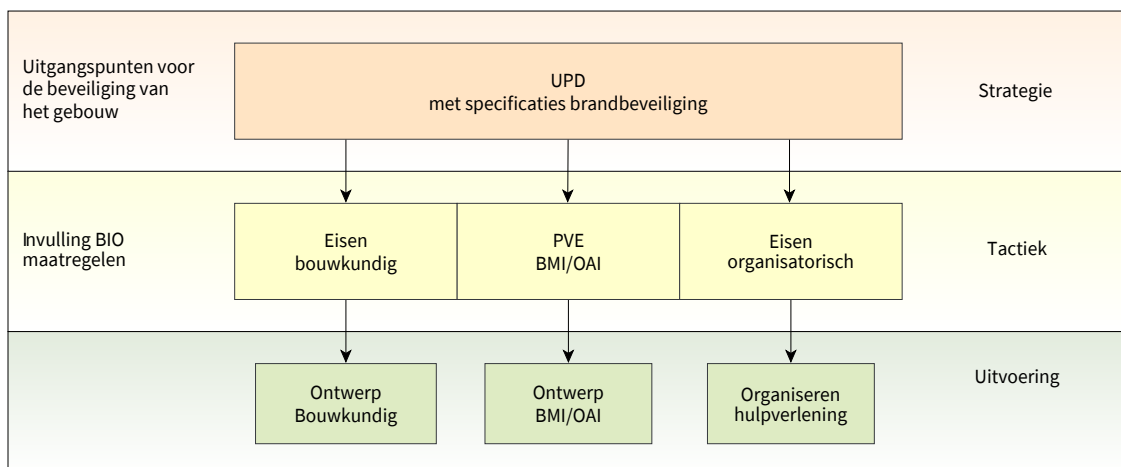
Uitgangspunten voor de beveiliging van het gebouw

UPD
met specificaties brandbeveiliging

Strategie

Invulling BIO maatregelen

Eisen
bouwkundig

PVE
BMI/OAI

Eisen
organisatorisch

Tactiek

Ontwerp
Bouwkundig

Ontwerp
BMI/OAI

Organiseren
hulpverlening

Uitvoering